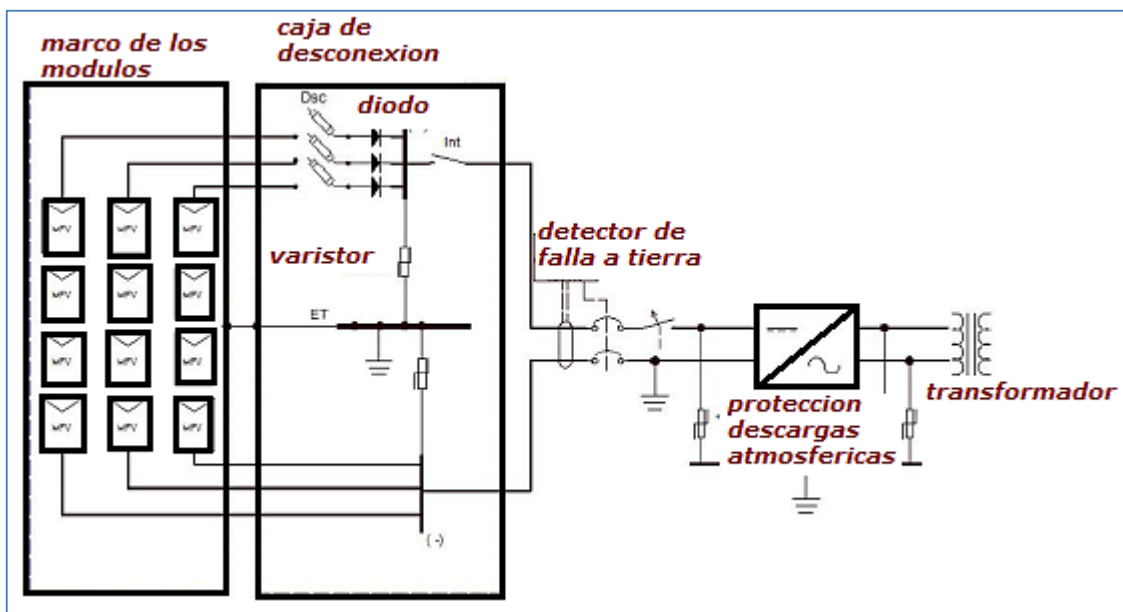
marco de los modulos

caja de desconexion

Dsc

diodo

Int

MPV MPV MPV
MPV MPV MPV
MPV MPV MPV
MPV MPV MPV

varistor

ET

detector de falla a tierra

(-)

proteccion descargas atmosfericas

transformador